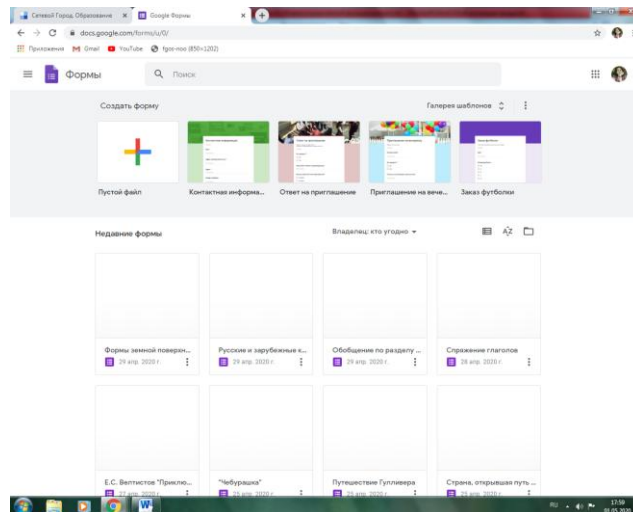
Сетевой Город. Образование ×
Google Формы ×
docs.google.com/forms/u/0/
Приложения
Gmail
YouTube
fgos-moo (850×1202)
Формы
Поиск
Создать форму
Галерея шаблонов
Пустой файл
Контактная информа...
Ответ на приглашение
Приглашение на вече...
Заказ футболки
Недавние формы
Владелец: кто угодно
Формы земной поверхн...
29 апр. 2020 г.
Русские и зарубежные к...
29 апр. 2020 г.
Обобщение по разделу ...
29 апр. 2020 г.
Спряжение глаголов
28 апр. 2020 г.
Е.С. Велтистов "Приклю...
22 апр. 2020 г.
"Чебурашка"
29 апр. 2020 г.
Путешествие Гулливера
29 апр. 2020 г.
Страна, открывшая путь ...
29 апр. 2020 г.
RU
17:59
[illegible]